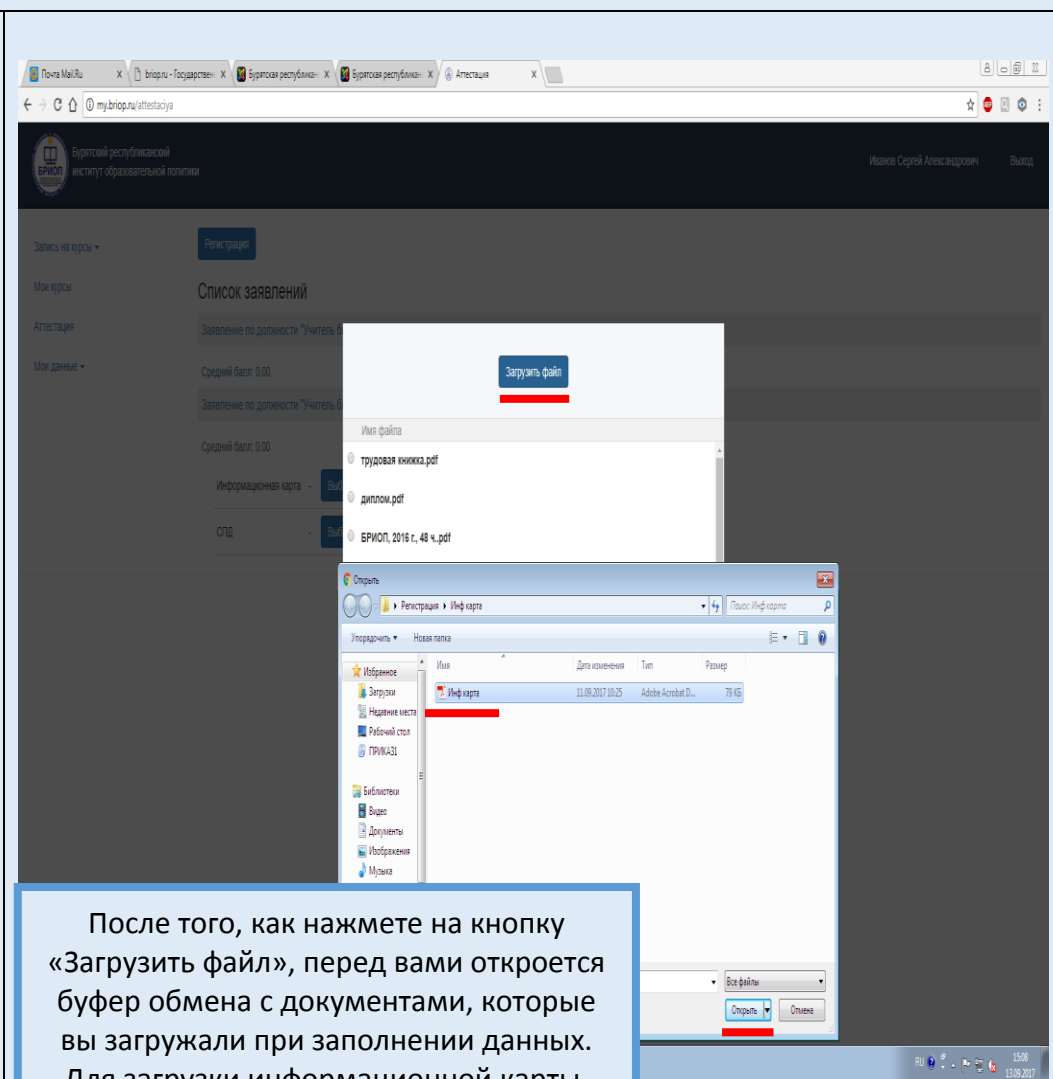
Почта Mail.Ru | briop.ru - Государствен | Бурятская республикан | Бурятская республикан | Аттестация

my.briop.ru/attestaciya

Бурятский республиканский институт образовательной политики

БРИОП

Иванов Сергей Александрович Выход

Запись на курсы ▾

Мои курсы

Аттестация

Мои данные ▾

Регистрация

Список заявлений

Заявление по должности "Учитель б

Средний балл: 0.00

Заявление по должности "Учитель б

Средний балл: 0.00

Информационная карта - Выб

СПД - Выб

Загрузить файл

Имя файла

трудовая книжка.pdf

диплом.pdf

БРИОП, 2016 г., 48 ч..pdf

Открыть

Регистрация ▸ Инф карта

Поиск: Инф карта

Упорядочить ▾ Новая папка

Избранное

Загрузки

Недавние места

Рабочий стол

ПРИКАЗ1

Библиотеки

Видео

Документы

Изображения

Музыка

| Имя | Дата изменения | Тип | Размер |
|---|---|---|---|
| Инф карта | 11.09.2017 10:25 | Adobe Acrobat D... | 79 КБ |

Все файлы

Открыть | Отмена

RU 15:08 13.09.2017

После того, как нажмете на кнопку «Загрузить файл», перед вами откроется буфер обмена с документами, которые вы загружали при заполнении данных. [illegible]